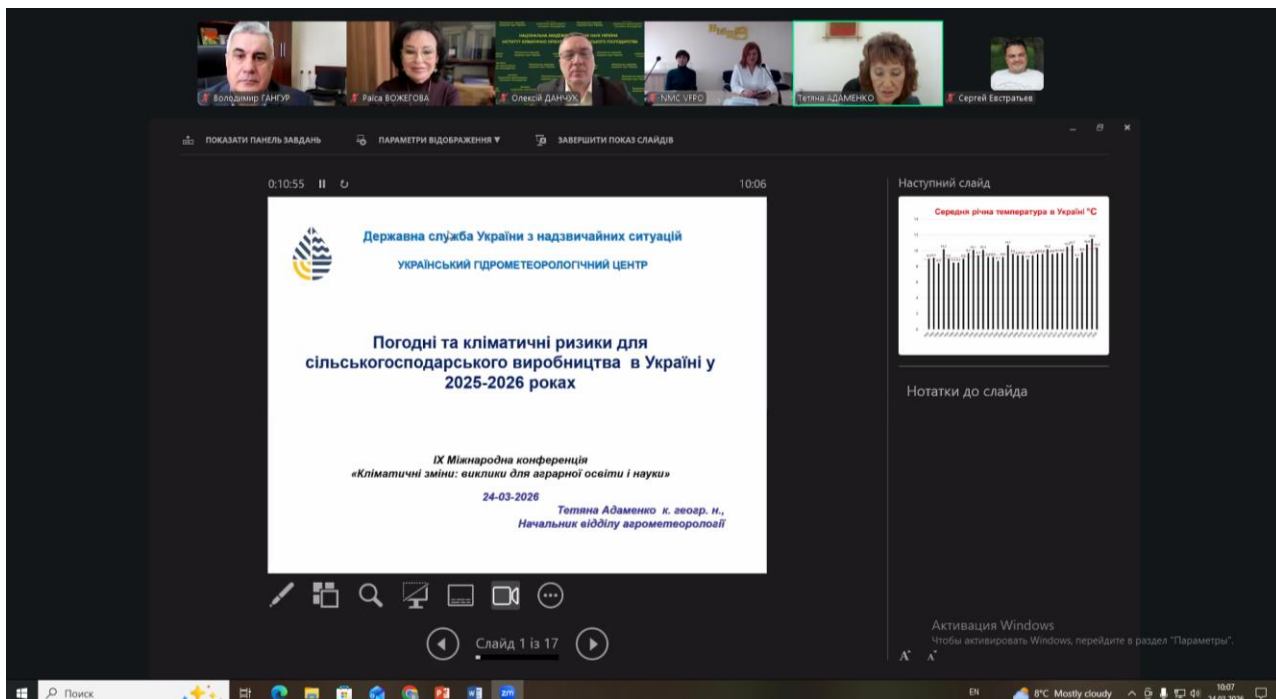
Володимир ГАНГУР
Раїса ВОЖЕГОВА
Олексій ДАНЧУК
NMC VFPO
Тетяна АДАМЕНКО
Сергей Евстратьев

ПОКАЗАТИ ПАНЕЛЬ ЗАВДАНЬ   ПАРАМЕТРИ ВІДОБРАЖЕННЯ ▼   ЗАВЕРШИТИ ПОКАЗ СЛАЙДІВ

0:10:55   10:06

Державна служба України з надзвичайних ситуацій

УКРАЇНСЬКИЙ ГІДРОМЕТЕОРОЛОГІЧНИЙ ЦЕНТР

Погодні та кліматичні ризики для сільськогосподарського виробництва в Україні у 2025-2026 роках

IX Міжнародна конференція
«Кліматичні зміни: виклики для аграрної освіти і науки»

24-03-2026

Тетяна Адаменко к. геогр. н.,
Начальник відділу агрометеорології

Наступний слайд

Середня річна температура в Україні °C

Нотатки до слайда

Слайд 1 із 17

Активация Windows
Чтобы активировать Windows, перейдите в раздел "Параметры".

Поиск

EN   8°C Mostly cloudy   10:07